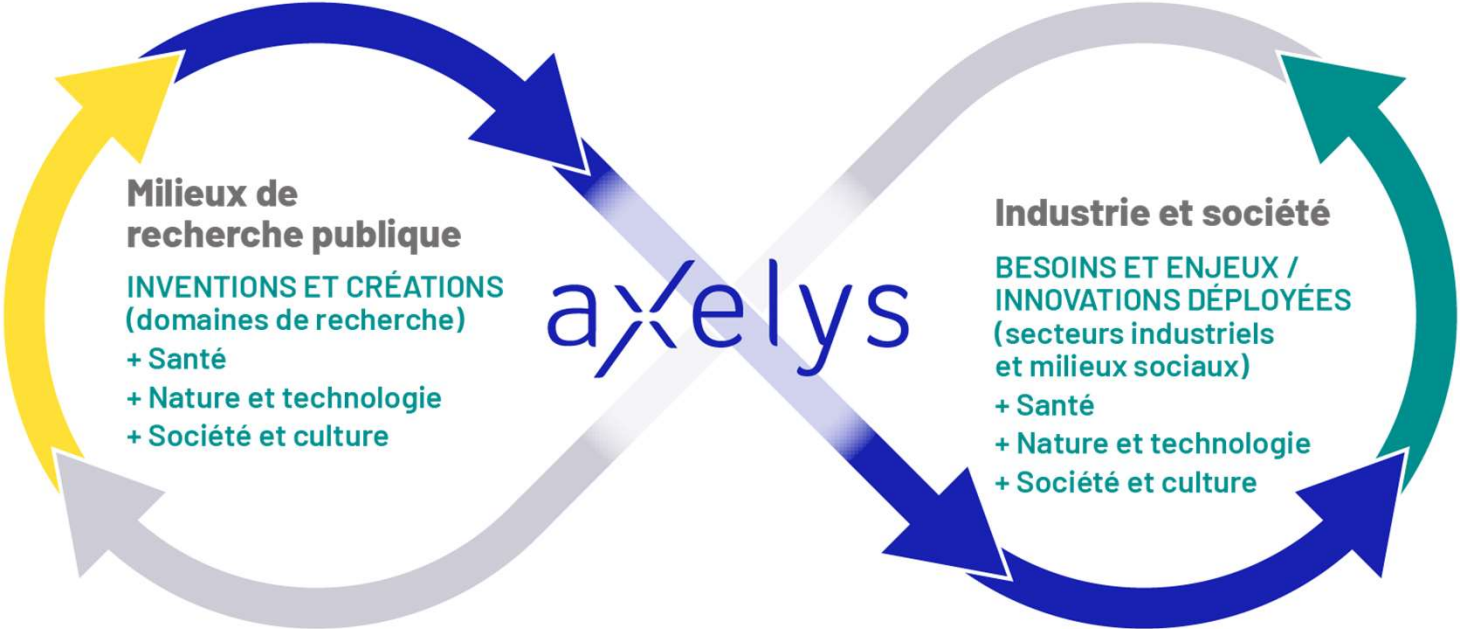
Milieux de recherche publique

INVENTIONS ET CRÉATIONS (domaines de recherche)
+ Santé
+ Nature et technologie
+ Société et culture

axelys

Industrie et société

BESOINS ET ENJEUX / INNOVATIONS DÉPLOYÉES (secteurs industriels et milieux sociaux)
+ Santé
+ Nature et technologie
+ Société et culture